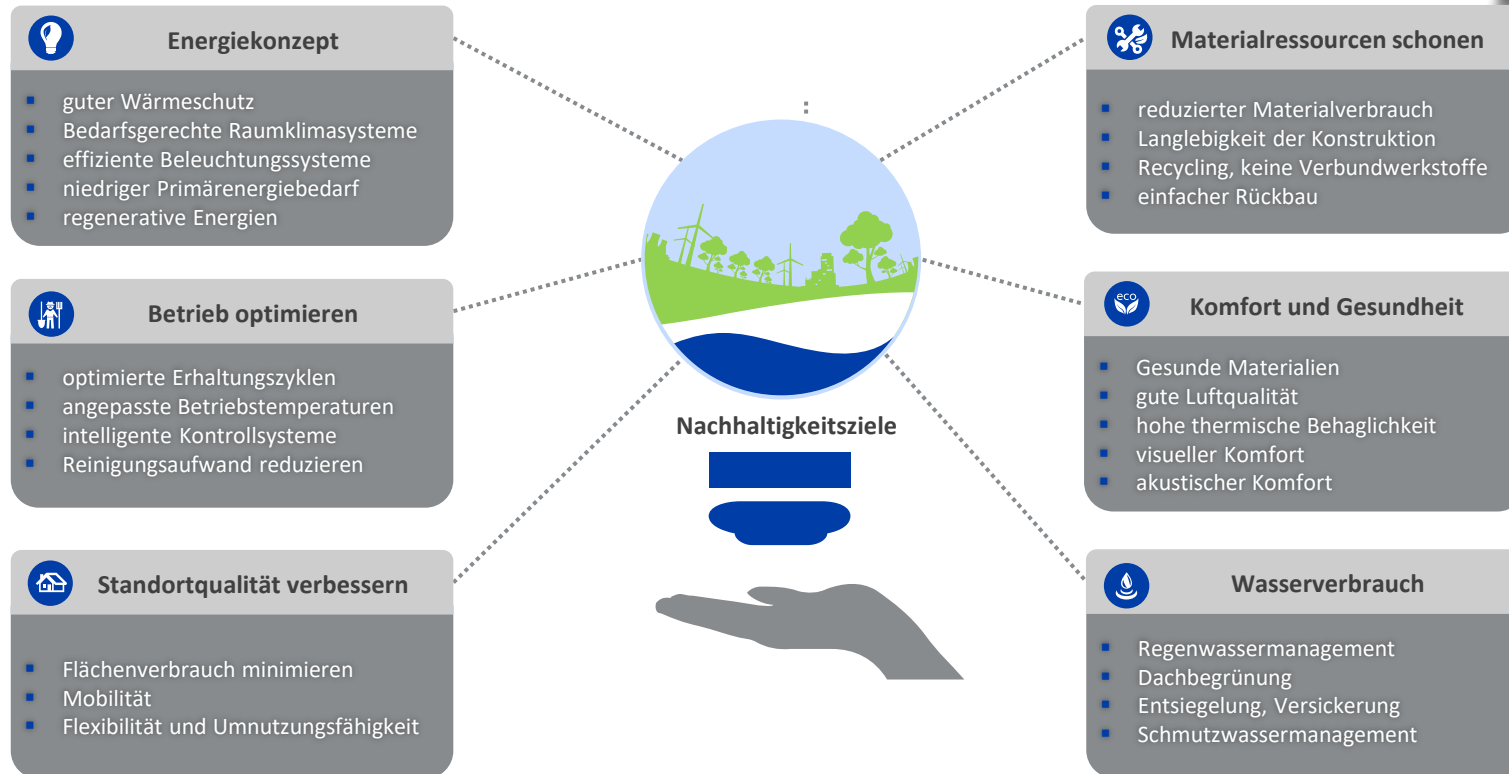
Energiekonzept

- guter Wärmeschutz
- Bedarfsgerechte Raumklimasysteme
- effiziente Beleuchtungssysteme
- niedriger Primärenergiebedarf
- regenerative Energien

Betrieb optimieren

- optimierte Erhaltungszyklen
- angepasste Betriebstemperaturen
- intelligente Kontrollsysteme
- Reinigungsaufwand reduzieren

Standortqualität verbessern

- Flächenverbrauch minimieren
- Mobilität
- Flexibilität und Umnutzungsfähigkeit

Nachhaltigkeitsziele

Materialressourcen schonen

- reduzierter Materialverbrauch
- Langlebigkeit der Konstruktion
- Recycling, keine Verbundwerkstoffe
- einfacher Rückbau

eco

Komfort und Gesundheit

- Gesunde Materialien
- gute Luftqualität
- hohe thermische Behaglichkeit
- visueller Komfort
- akustischer Komfort

Wasserverbrauch

- Regenwassermanagement
- Dachbegrünung
- Entsiegelung, Versickerung
- Schmutzwassermanagement